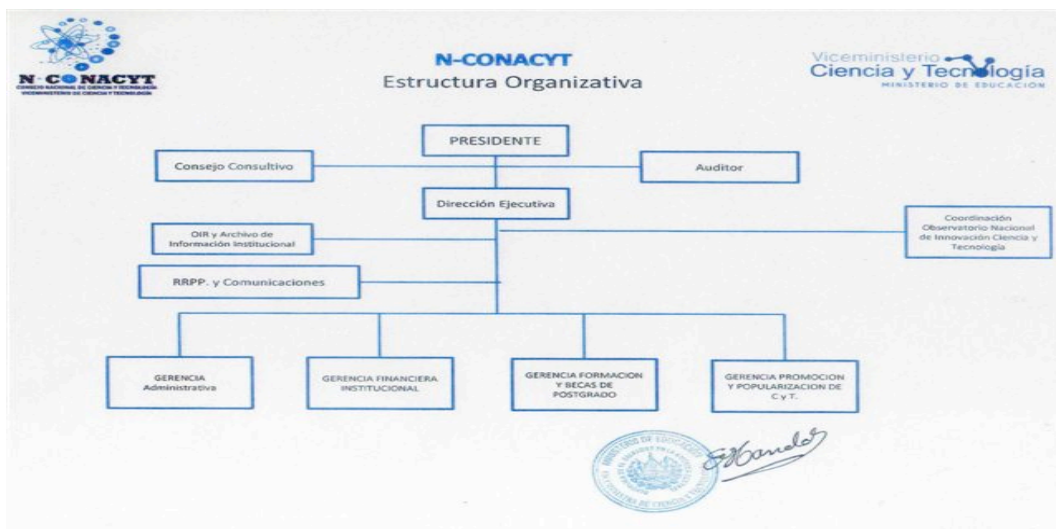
N-CONACYT
CONSEJO NACIONAL DE CIENCIA Y TECNOLOGÍA
VICEMINISTERIO DE CIENCIA Y TECNOLOGÍA

N-CONACYT
Estructura Organizativa

Viceministerio Ciencia y Tecnología
MINISTERIO DE EDUCACIÓN

PRESIDENTE

Consejo Consultivo

Auditor

Dirección Ejecutiva

OIR y Archivo de Información Institucional

Coordinación Observatorio Nacional de Innovación Ciencia y Tecnología

RRPP. y Comunicaciones

GERENCIA Administrativa

GERENCIA FINANCIERA INSTITUCIONAL

GERENCIA FORMACION Y BECAS DE POSTGRADO

GERENCIA PROMOCION Y POPULARIZACION DE C y T.

MINISTERIO DE EDUCACIÓN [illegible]

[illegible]